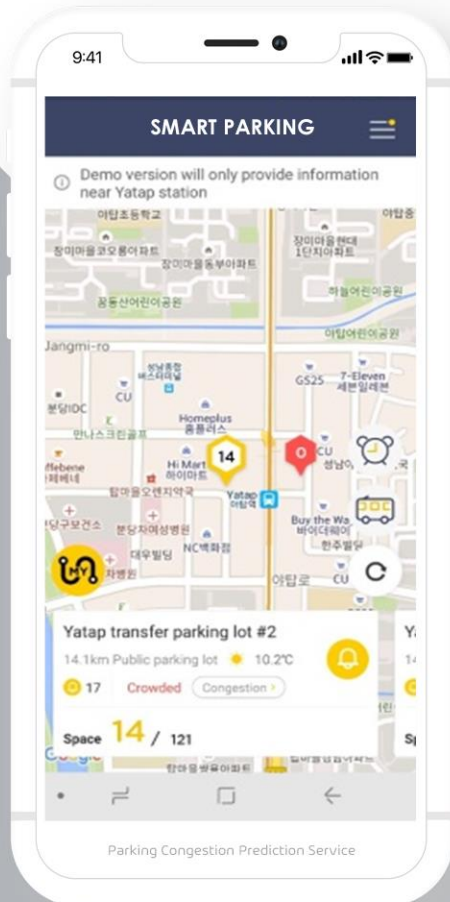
9:41

SMART PARKING

Demo version will only provide information near Yatap station

야탑초등학교
장미마을코오롱아파트
장미마을동부아파트
장미마을현대 1단지아파트
하탑어린이공원
꿈동산어린이공원
야탑어린이공원
Jangmi-ro
성남종합 버스터미널
CU
GS25
7-Eleven 세븐일레븐
분당IDC
Homeplus 홈플러스
만나스크린골프
14
0
CU
ffebene 페베네
Hi Mart 하이마트
탑마을오엔지약국
Yatap 야탑역
성남
구보건소
분당차여성병원
Buy the Way 바이더웨이
대우빌딩
NC백화점
한주빌딩
병원
야탑로
CU

Yatap transfer parking lot #2
14.1km Public parking lot 10.2℃
17 Crowded Congestion >
Space 14 / 121

Ya
14
Sp

Parking Congestion Prediction Service